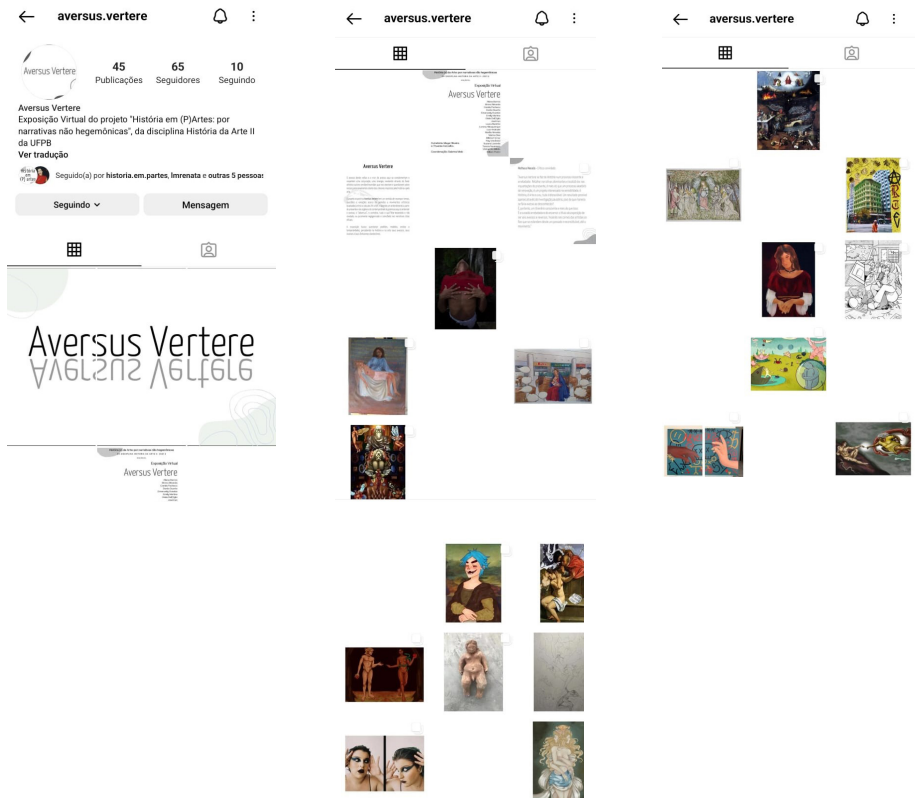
aversus.vertere

Aversus Vertere

45 Publicações
65 Seguidores
10 Seguindo

Aversus Vertere
Exposição Virtual do projeto "História em (P)Artes: por narrativas não hegemônicas", da disciplina História da Arte II da UFPB
Ver tradução

Seguido(a) por historia.em.partes, lmrenata e outras 5 pessoas

Seguindo
Mensagem

Aversus Vertere
Aversus Vertere

Exposição Virtual
Aversus Vertere

aversus.vertere

Exposição Virtual
Aversus Vertere

Aversus Vertere

aversus.vertere